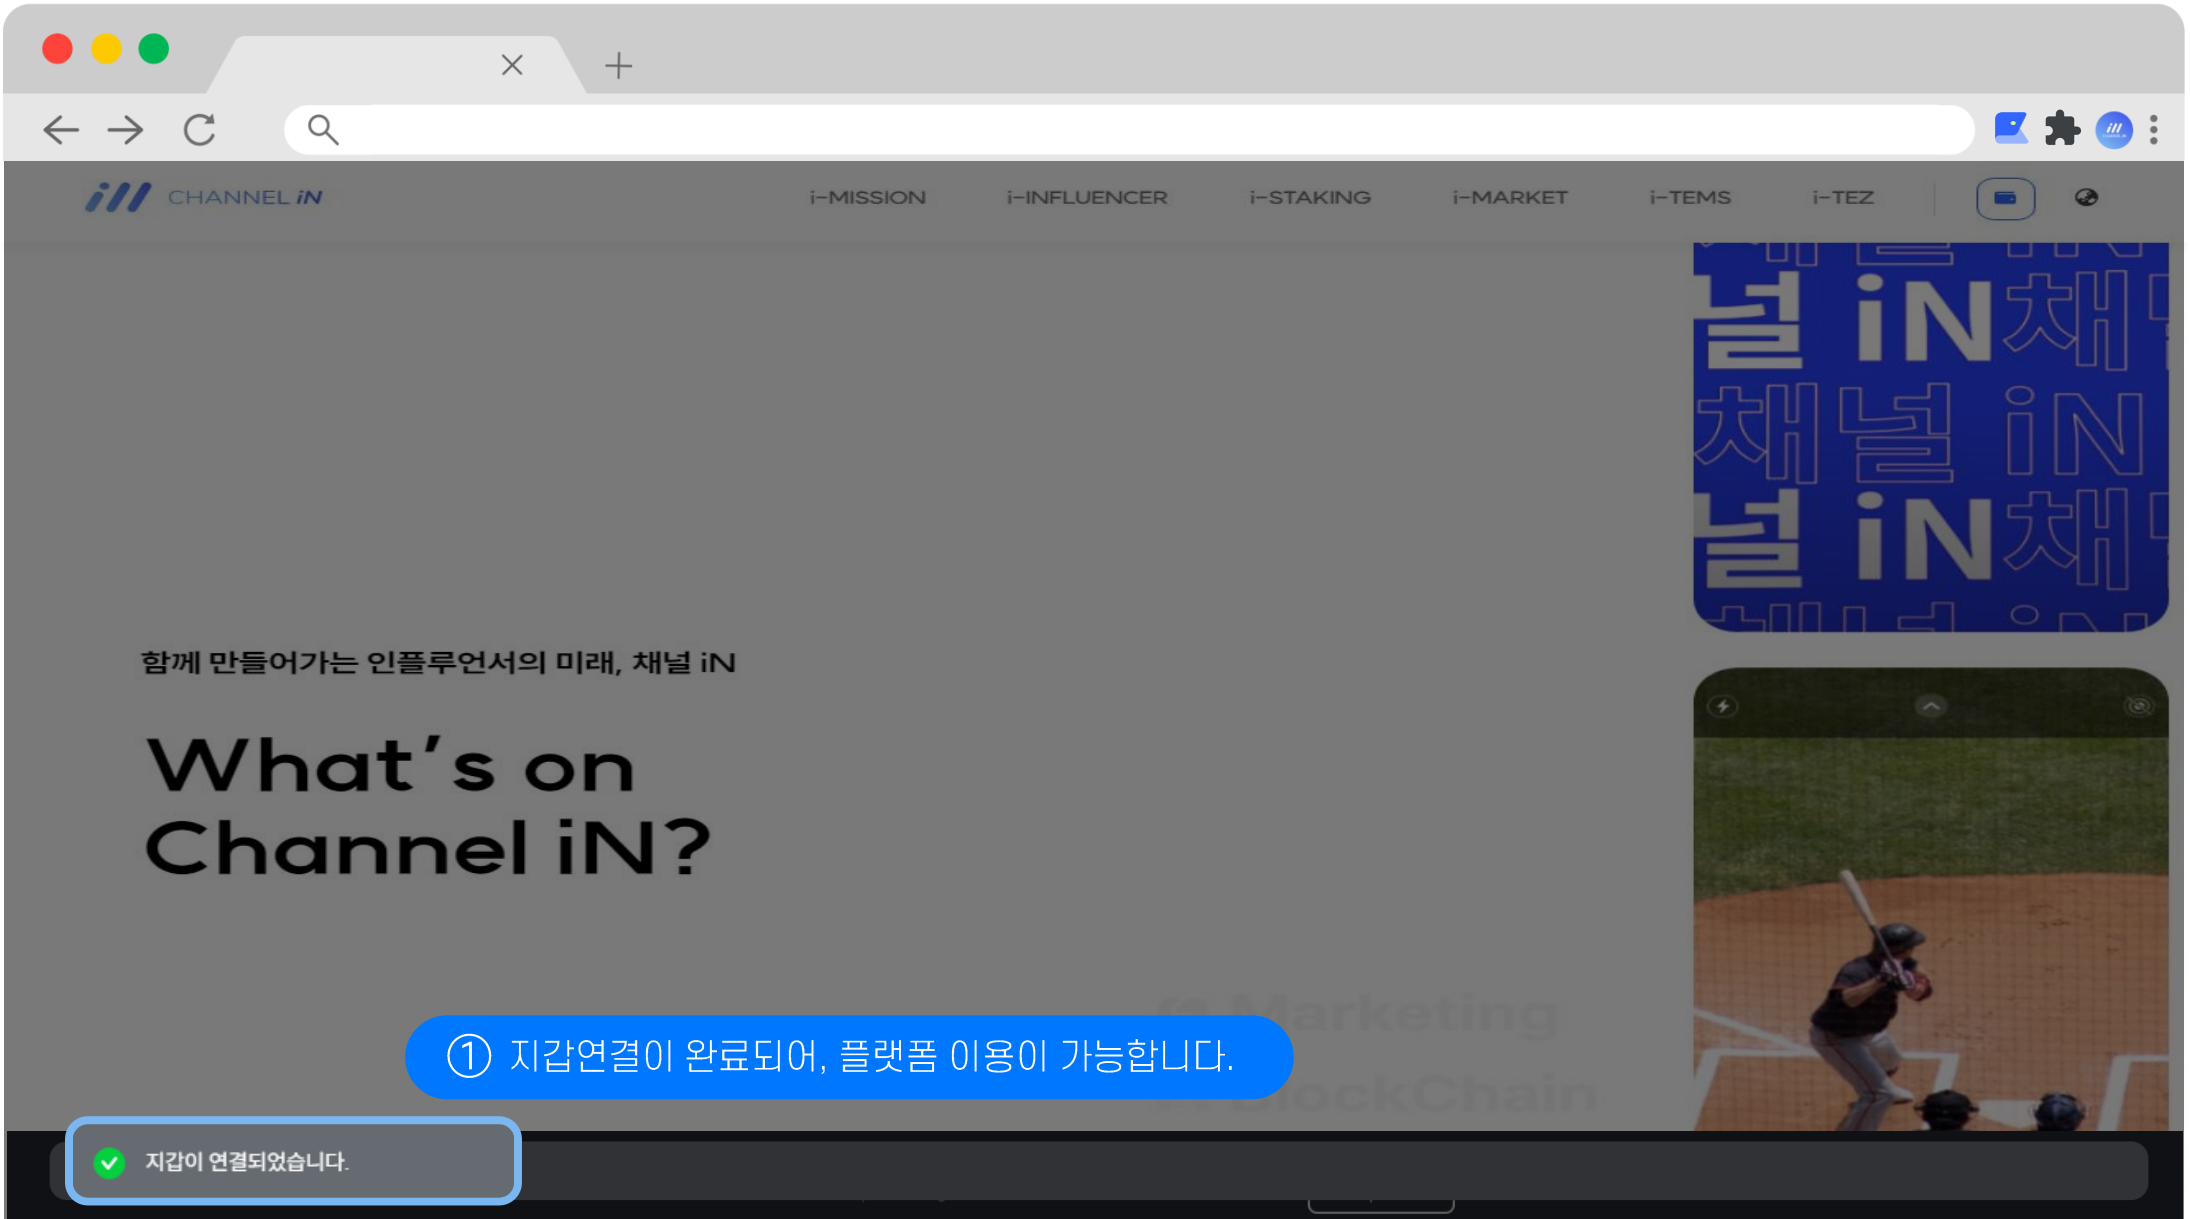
CHANNEL iN

i-MISSION i-INFLUENCER i-STAKING i-MARKET i-TEMS i-TEZ

널 iN 채
채 널 iN
널 iN 채

함께 만들어가는 인플루언서의 미래, 채널 iN

What's on Channel iN?

Marketing
BlockChain

① 지갑연결이 완료되어, 플랫폼 이용이 가능합니다.

지갑이 연결되었습니다.